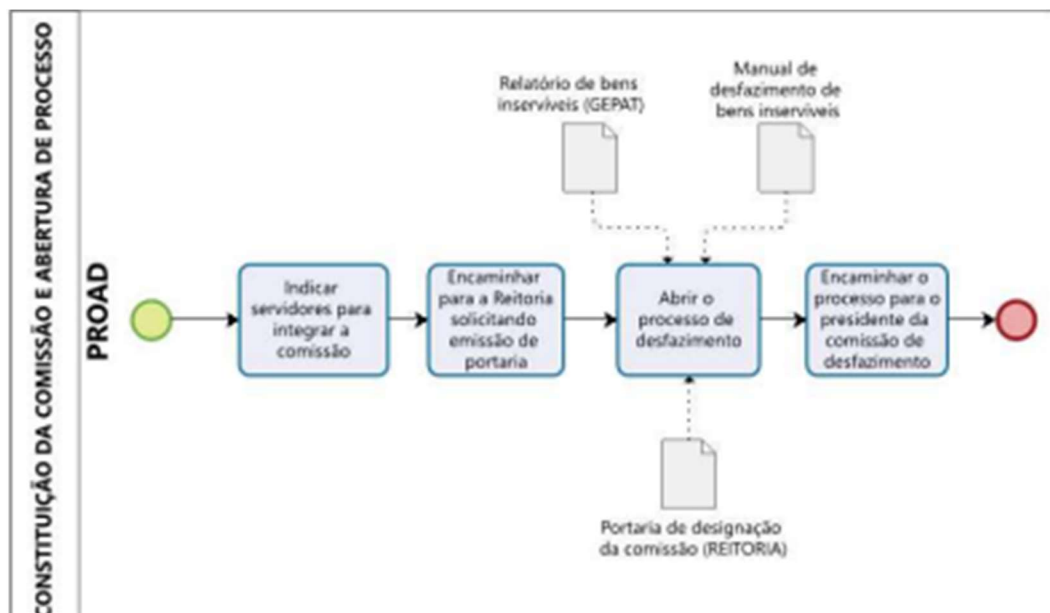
CONSTITUIÇÃO DA COMISSÃO E ABERTURA DE PROCESSO

PROAD

Relatório de bens inservíveis (GEPAT)

Manual de desfazimento de bens inservíveis

Indicar servidores para integrar a comissão

Encaminhar para a Reitoria solicitando emissão de portaria

Abrir o processo de desfazimento

Encaminhar o processo para o presidente da comissão de desfazimento

Portaria de designação da comissão (REITORIA)